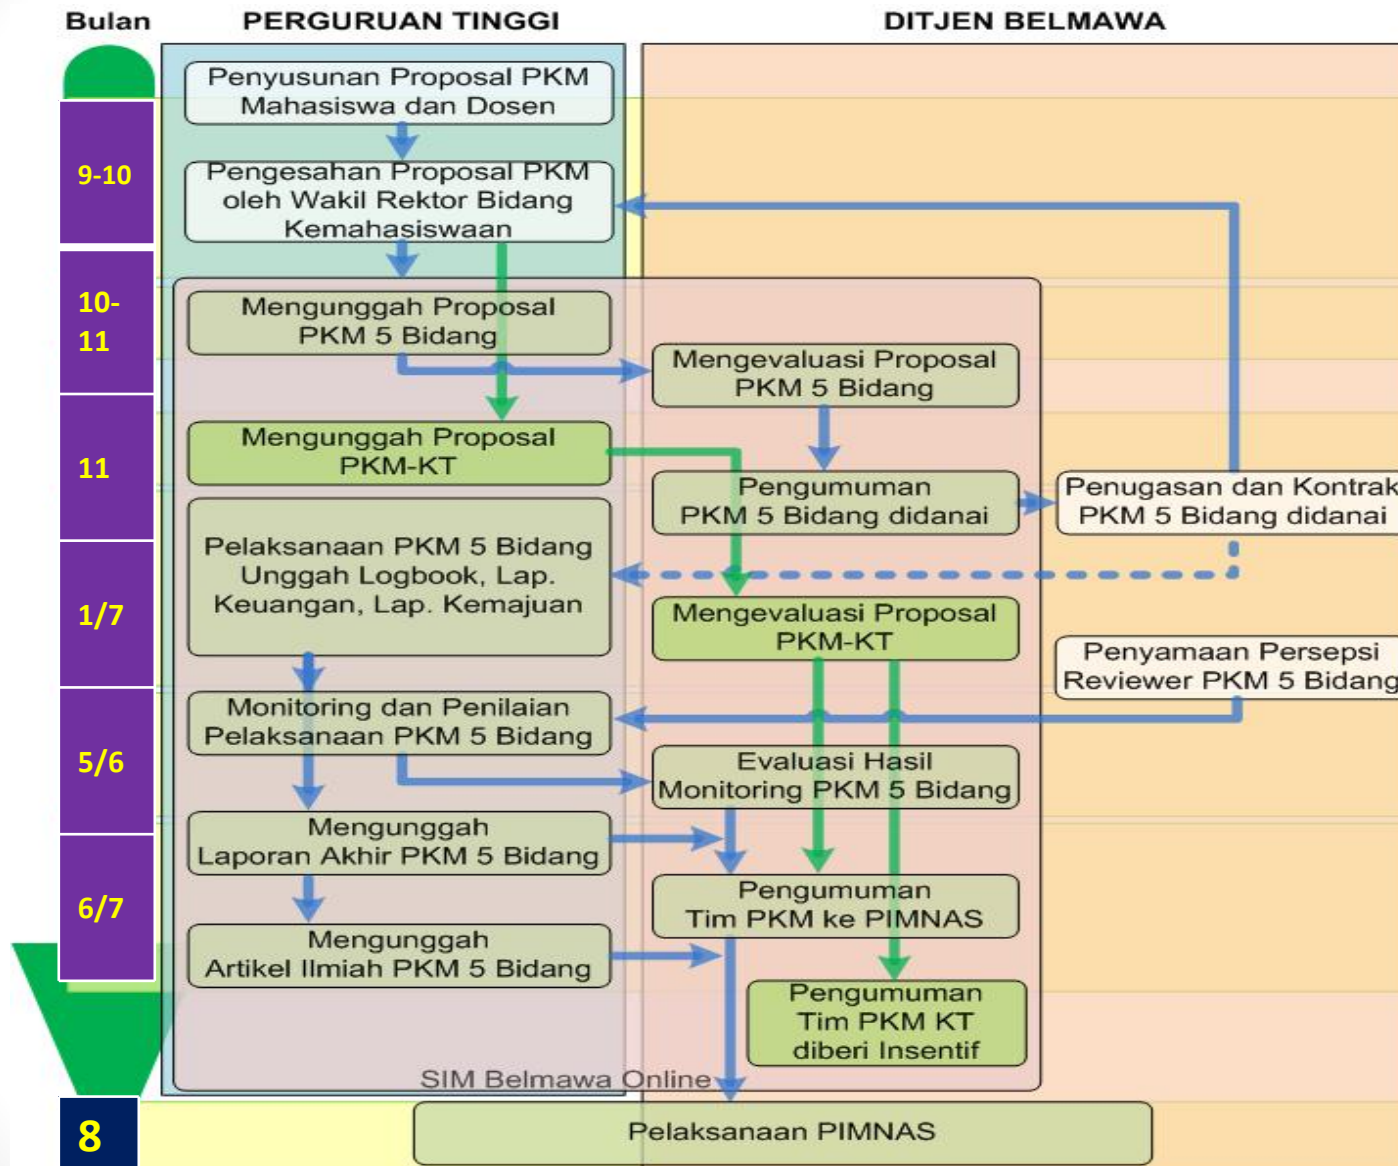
Bulan
PERGURUAN TINGGI
DITJEN BELMAWA

9-10
10-11
11
1/7
5/6
6/7
8

Penyusunan Proposal PKM Mahasiswa dan Dosen

Pengesahan Proposal PKM oleh Wakil Rektor Bidang Kemahasiswaan

Mengunggah Proposal PKM 5 Bidang

Mengevaluasi Proposal PKM 5 Bidang

Mengunggah Proposal PKM-KT

Pengumuman PKM 5 Bidang didanai

Penugasan dan Kontrak PKM 5 Bidang didanai

Pelaksanaan PKM 5 Bidang Unggah Logbook, Lap. Keuangan, Lap. Kemajuan

Mengevaluasi Proposal PKM-KT

Penyamaan Persepsi Reviewer PKM 5 Bidang

Monitoring dan Penilaian Pelaksanaan PKM 5 Bidang

Evaluasi Hasil Monitoring PKM 5 Bidang

Mengunggah Laporan Akhir PKM 5 Bidang

Pengumuman Tim PKM ke PIMNAS

Mengunggah Artikel Ilmiah PKM 5 Bidang

Pengumuman Tim PKM KT diberi Insentif

SIM Belmawa Online

Pelaksanaan PIMNAS